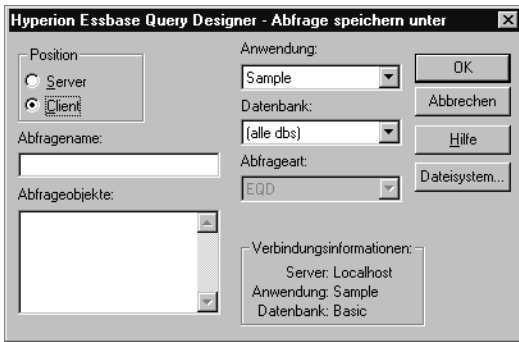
Hyperion Essbase Query Designer - Abfrage speichern unter

Position
Server
Client

Abfragename:

Abfrageobjekte:

Anwendung:
Sample
Datenbank:
(alle dbs)
Abfrageart:
EQD

Verbindungsinformationen:
Server: Localhost
Anwendung: Sample
Datenbank: Basic

OK
Abbrechen
Hilfe
Dateisystem...